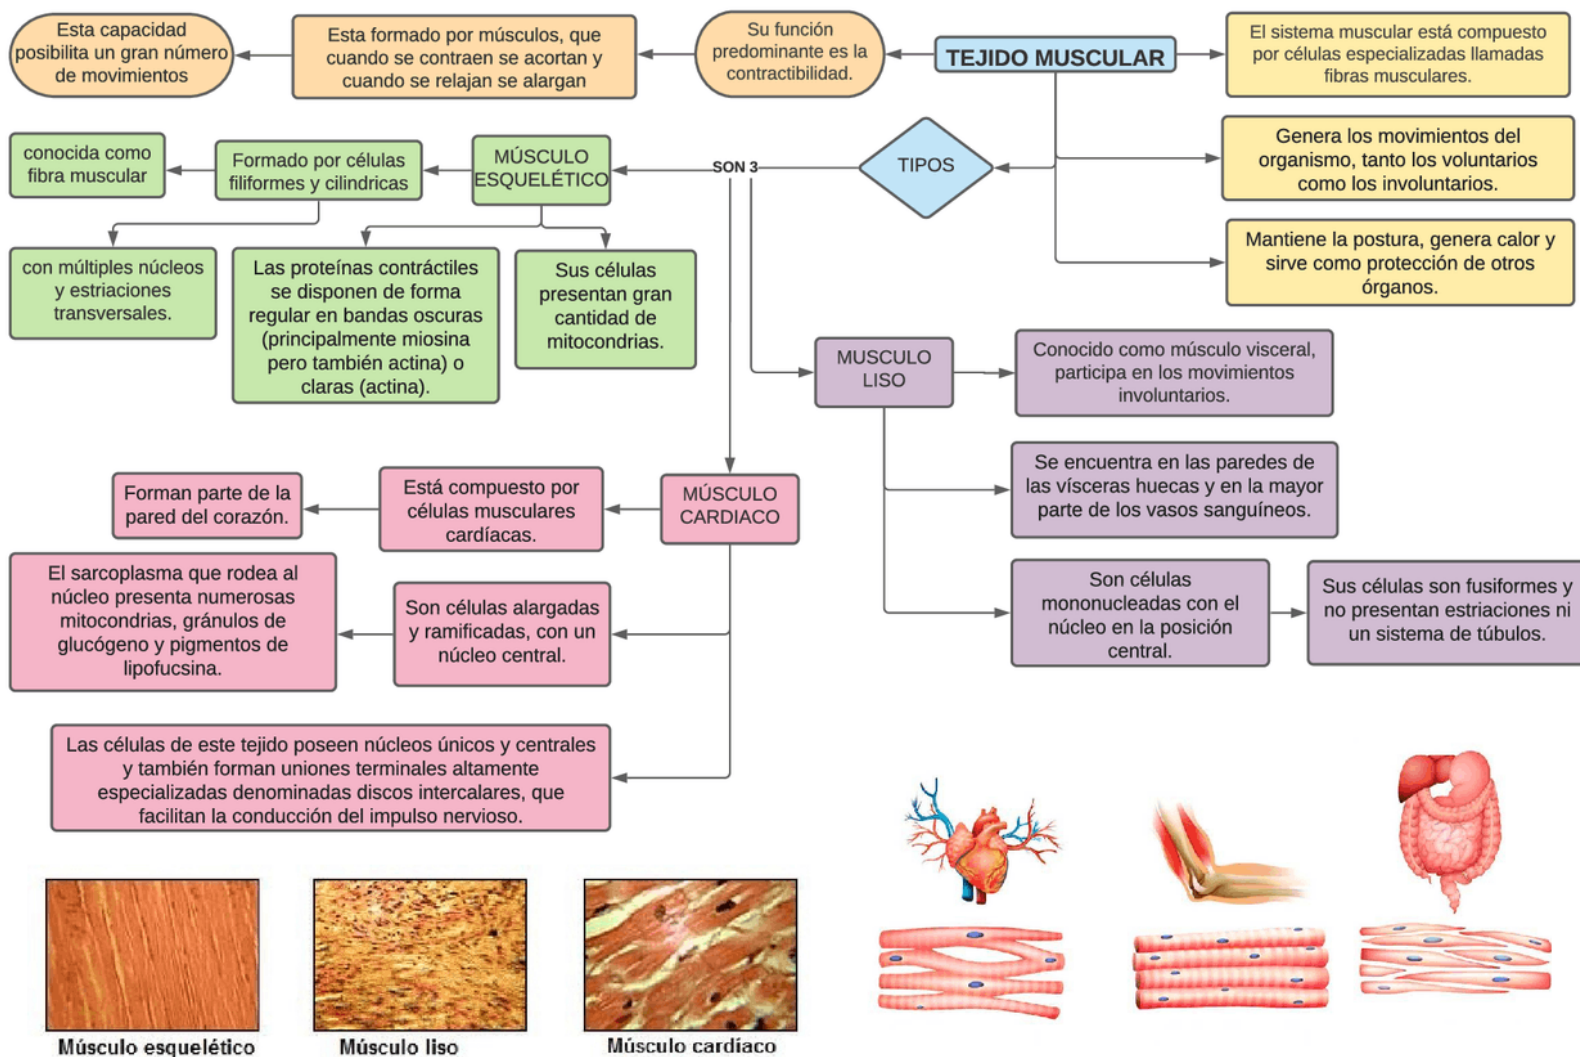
TEJIDO MUSCULAR

Su función predominante es la contractibilidad.

Esta formado por músculos, que cuando se contraen se acortan y cuando se relajan se alargan

Esta capacidad posibilita un gran número de movimientos

El sistema muscular está compuesto por células especializadas llamadas fibras musculares.

Genera los movimientos del organismo, tanto los voluntarios como los involuntarios.

Mantiene la postura, genera calor y sirve como protección de otros órganos.

TIPOS

SON 3

MÚSCULO ESQUELÉTICO

Formado por células filiformes y cilindricas

conocida como fibra muscular

con múltiples núcleos y estriaciones transversales.

Las proteínas contráctiles se disponen de forma regular en bandas oscuras (principalmente miosina pero también actina) o claras (actina).

Sus células presentan gran cantidad de mitocondrias.

MUSCULO LISO

Conocido como músculo visceral, participa en los movimientos involuntarios.

Se encuentra en las paredes de las vísceras huecas y en la mayor parte de los vasos sanguíneos.

Son células mononucleadas con el núcleo en la posición central.

Sus células son fusiformes y no presentan estriaciones ni un sistema de túbulos.

MÚSCULO CARDIACO

Está compuesto por células musculares cardíacas.

Forman parte de la pared del corazón.

Son células alargadas y ramificadas, con un núcleo central.

El sarcoplasma que rodea al núcleo presenta numerosas mitocondrias, gránulos de glucógeno y pigmentos de lipofucsina.

Las células de este tejido poseen núcleos únicos y centrales y también forman uniones terminales altamente especializadas denominadas discos intercalares, que facilitan la conducción del impulso nervioso.

Músculo esquelético

Músculo liso

Músculo cardíaco